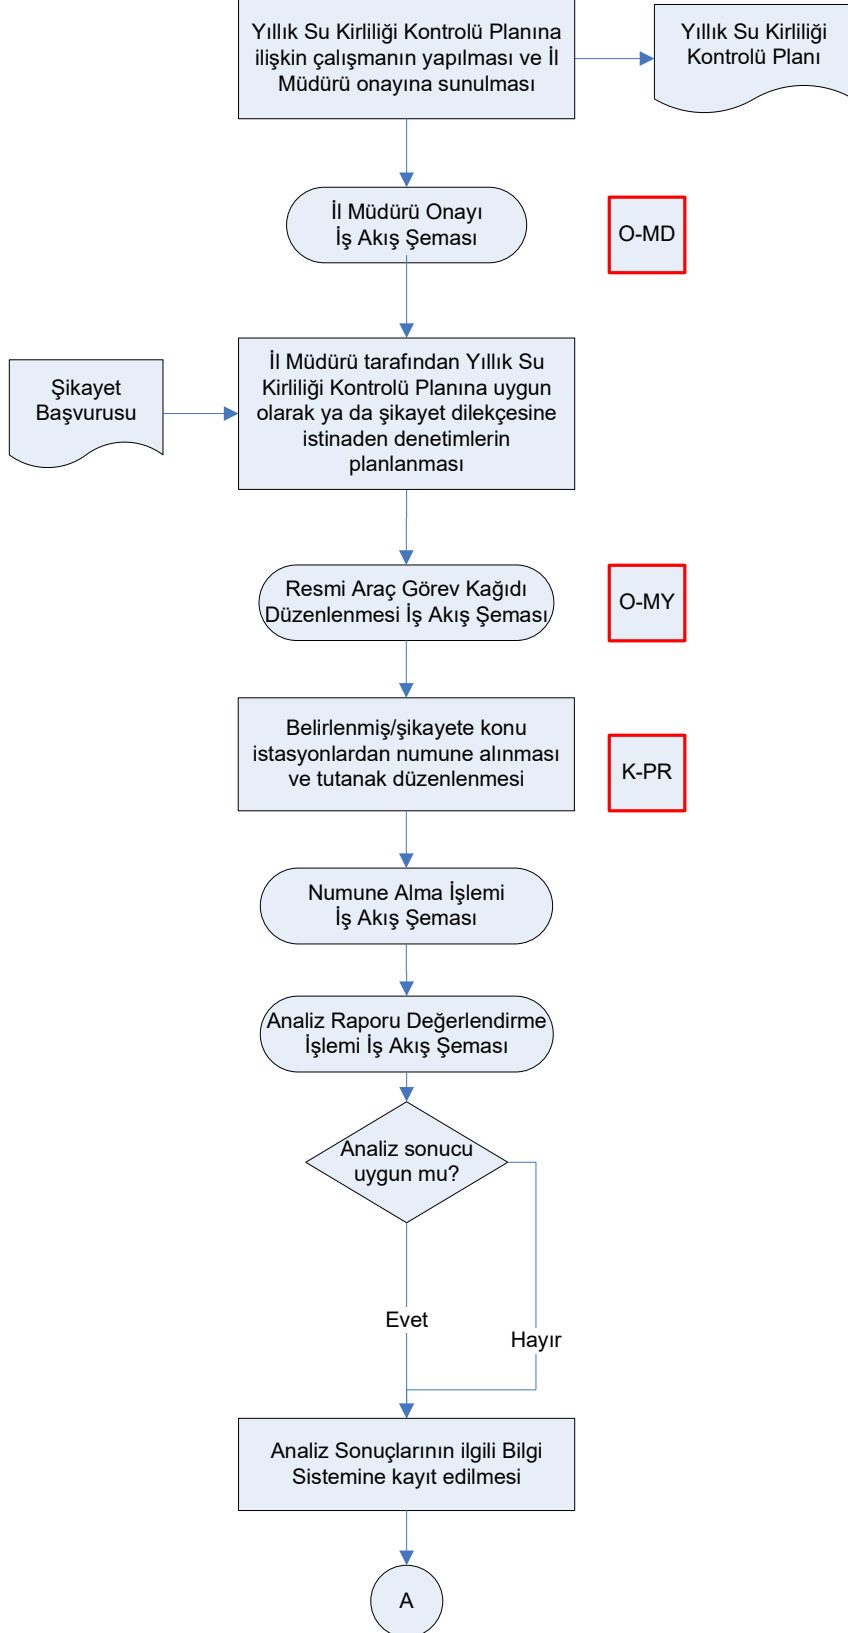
Yıllık Su Kirliliği Kontrolü Planına ilişkin çalışmanın yapılması ve İl Müdürü onayına sunulması

Yıllık Su Kirliliği Kontrolü Planı

İl Müdürü Onayı İş Akış Şeması

O-MD

Şikayet Başvurusu

İl Müdürü tarafından Yıllık Su Kirliliği Kontrolü Planına uygun olarak ya da şikayet dilekçesine istinaden denetimlerin planlanması

Resmi Araç Görev Kağıdı Düzenlenmesi İş Akış Şeması

O-MY

Belirlenmiş/şikayete konu istasyonlardan numune alınması ve tutanak düzenlenmesi

K-PR

Numune Alma İşlemi İş Akış Şeması

Analiz Raporu Değerlendirme İşlemi İş Akış Şeması

Analiz sonucu uygun mu?

Evet

Hayır

Analiz Sonuçlarının ilgili Bilgi Sistemine kayıt edilmesi

A